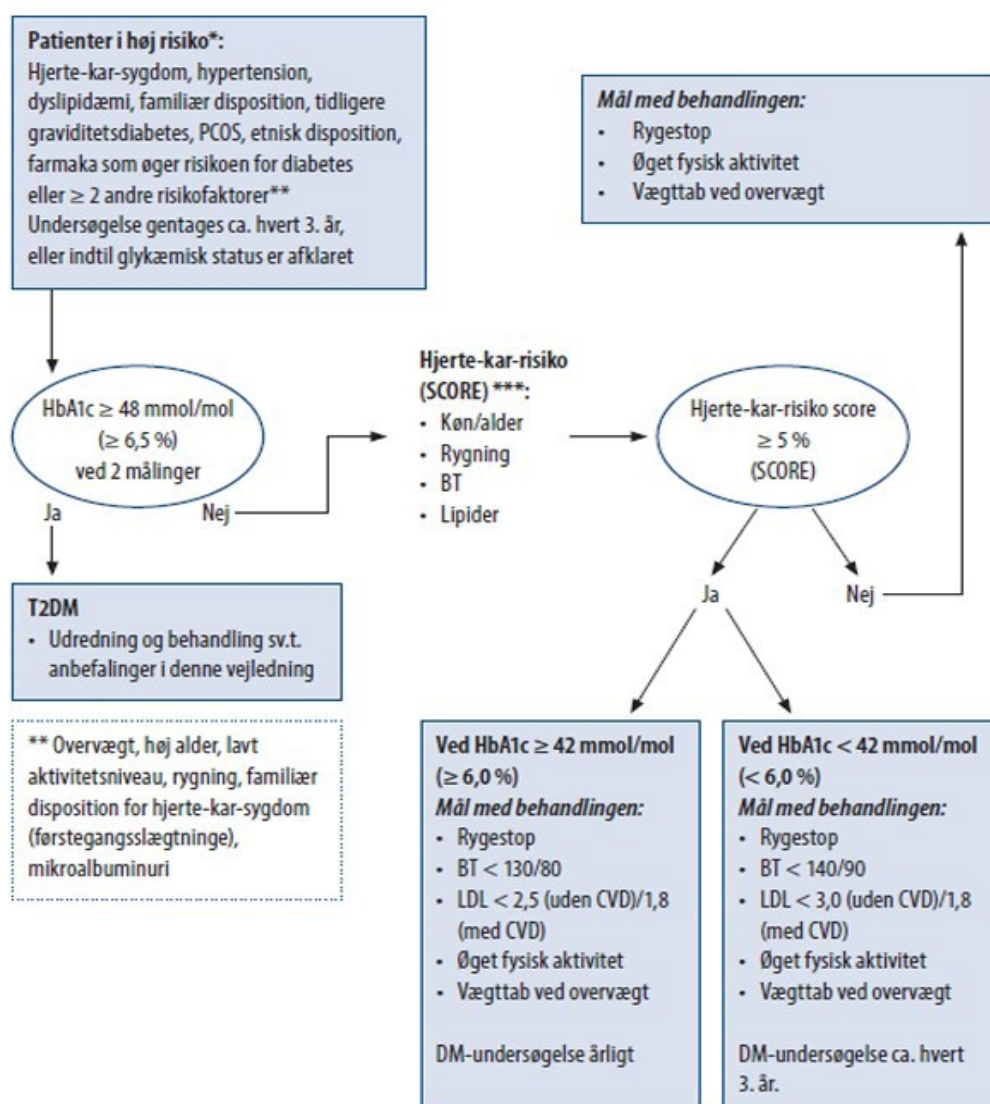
**Patienter i høj risiko\*:**
Hjerte-kar-sygdom, hypertension, dyslipidæmi, familiær disposition, tidligere graviditetsdiabetes, PCOS, etnisk disposition, farmaka som øger risikoen for diabetes eller $\geq$ 2 andre risikofaktorer\*\*
Undersøgelse gentages ca. hvert 3. år, eller indtil glykæmisk status er afklaret

*Mål med behandlingen:*
- Rygestop
- Øget fysisk aktivitet
- Vægttab ved overvægt

HbA1c $\geq$ 48 mmol/mol ($\geq$ 6,5 %) ved 2 målinger

Ja

Nej

**Hjerte-kar-risiko (SCORE) \*\*\*:**
- Køn/alder
- Rygning
- BT
- Lipider

Hjerte-kar-risiko score $\geq$ 5 % (SCORE)

Ja

Nej

**T2DM**
- Udredning og behandling sv.t. anbefalinger i denne vejledning

\*\* Overvægt, høj alder, lavt aktivitetsniveau, rygning, familiær disposition for hjerte-kar-sygdom (førstegangsslægtninge), mikroalbuminuri

**Ved HbA1c $\geq$ 42 mmol/mol ($\geq$ 6,0 %)**
*Mål med behandlingen:*
- Rygestop
- BT < 130/80
- LDL < 2,5 (uden CVD)/1,8 (med CVD)
- Øget fysisk aktivitet
- Vægttab ved overvægt

DM-undersøgelse årligt

**Ved HbA1c < 42 mmol/mol (< 6,0 %)**
*Mål med behandlingen:*
- Rygestop
- BT < 140/90
- LDL < 3,0 (uden CVD)/1,8 (med CVD)
- Øget fysisk aktivitet
- Vægttab ved overvægt

DM-undersøgelse ca. hvert 3. år.